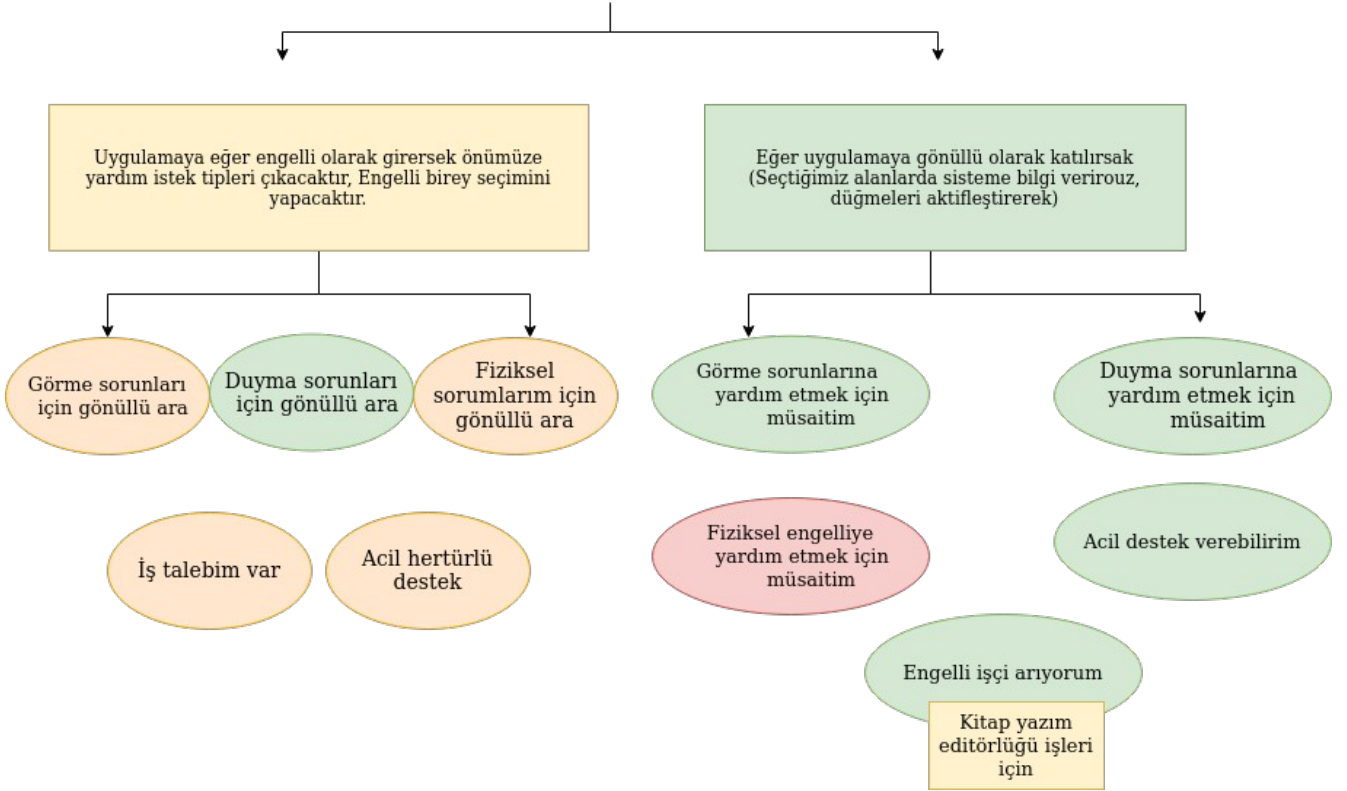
Uygulamaya eğer engelli olarak girersek önümüze yardım istek tipleri çıkacaktır, Engelli birey seçimini yapacaktır.

Eğer uygulamaya gönüllü olarak katılırsak (Seçtiğimiz alanlarda sisteme bilgi verirouz, düğmeleri aktifleştirerek)

Görme sorunları için gönüllü ara

Duyma sorunları için gönüllü ara

Fiziksel sorumlarım için gönüllü ara

Görme sorunlarına yardım etmek için müsaitim

Duyma sorunlarına yardım etmek için müsaitim

İş talebim var

Acil hertürlü destek

Fiziksel engelliye yardım etmek için müsaitim

Acil destek verebilirim

Engelli işçi arıyorum

Kitap yazım editörlüğü işleri için